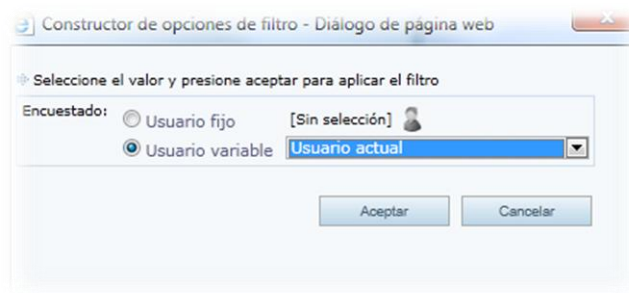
Constructor de opciones de filtro - Diálogo de página web

Seleccione el valor y presione aceptar para aplicar el filtro

Encuestado: Usuario fijo [Sin selección]

Usuario variable Usuario actual

Aceptar Cancelar